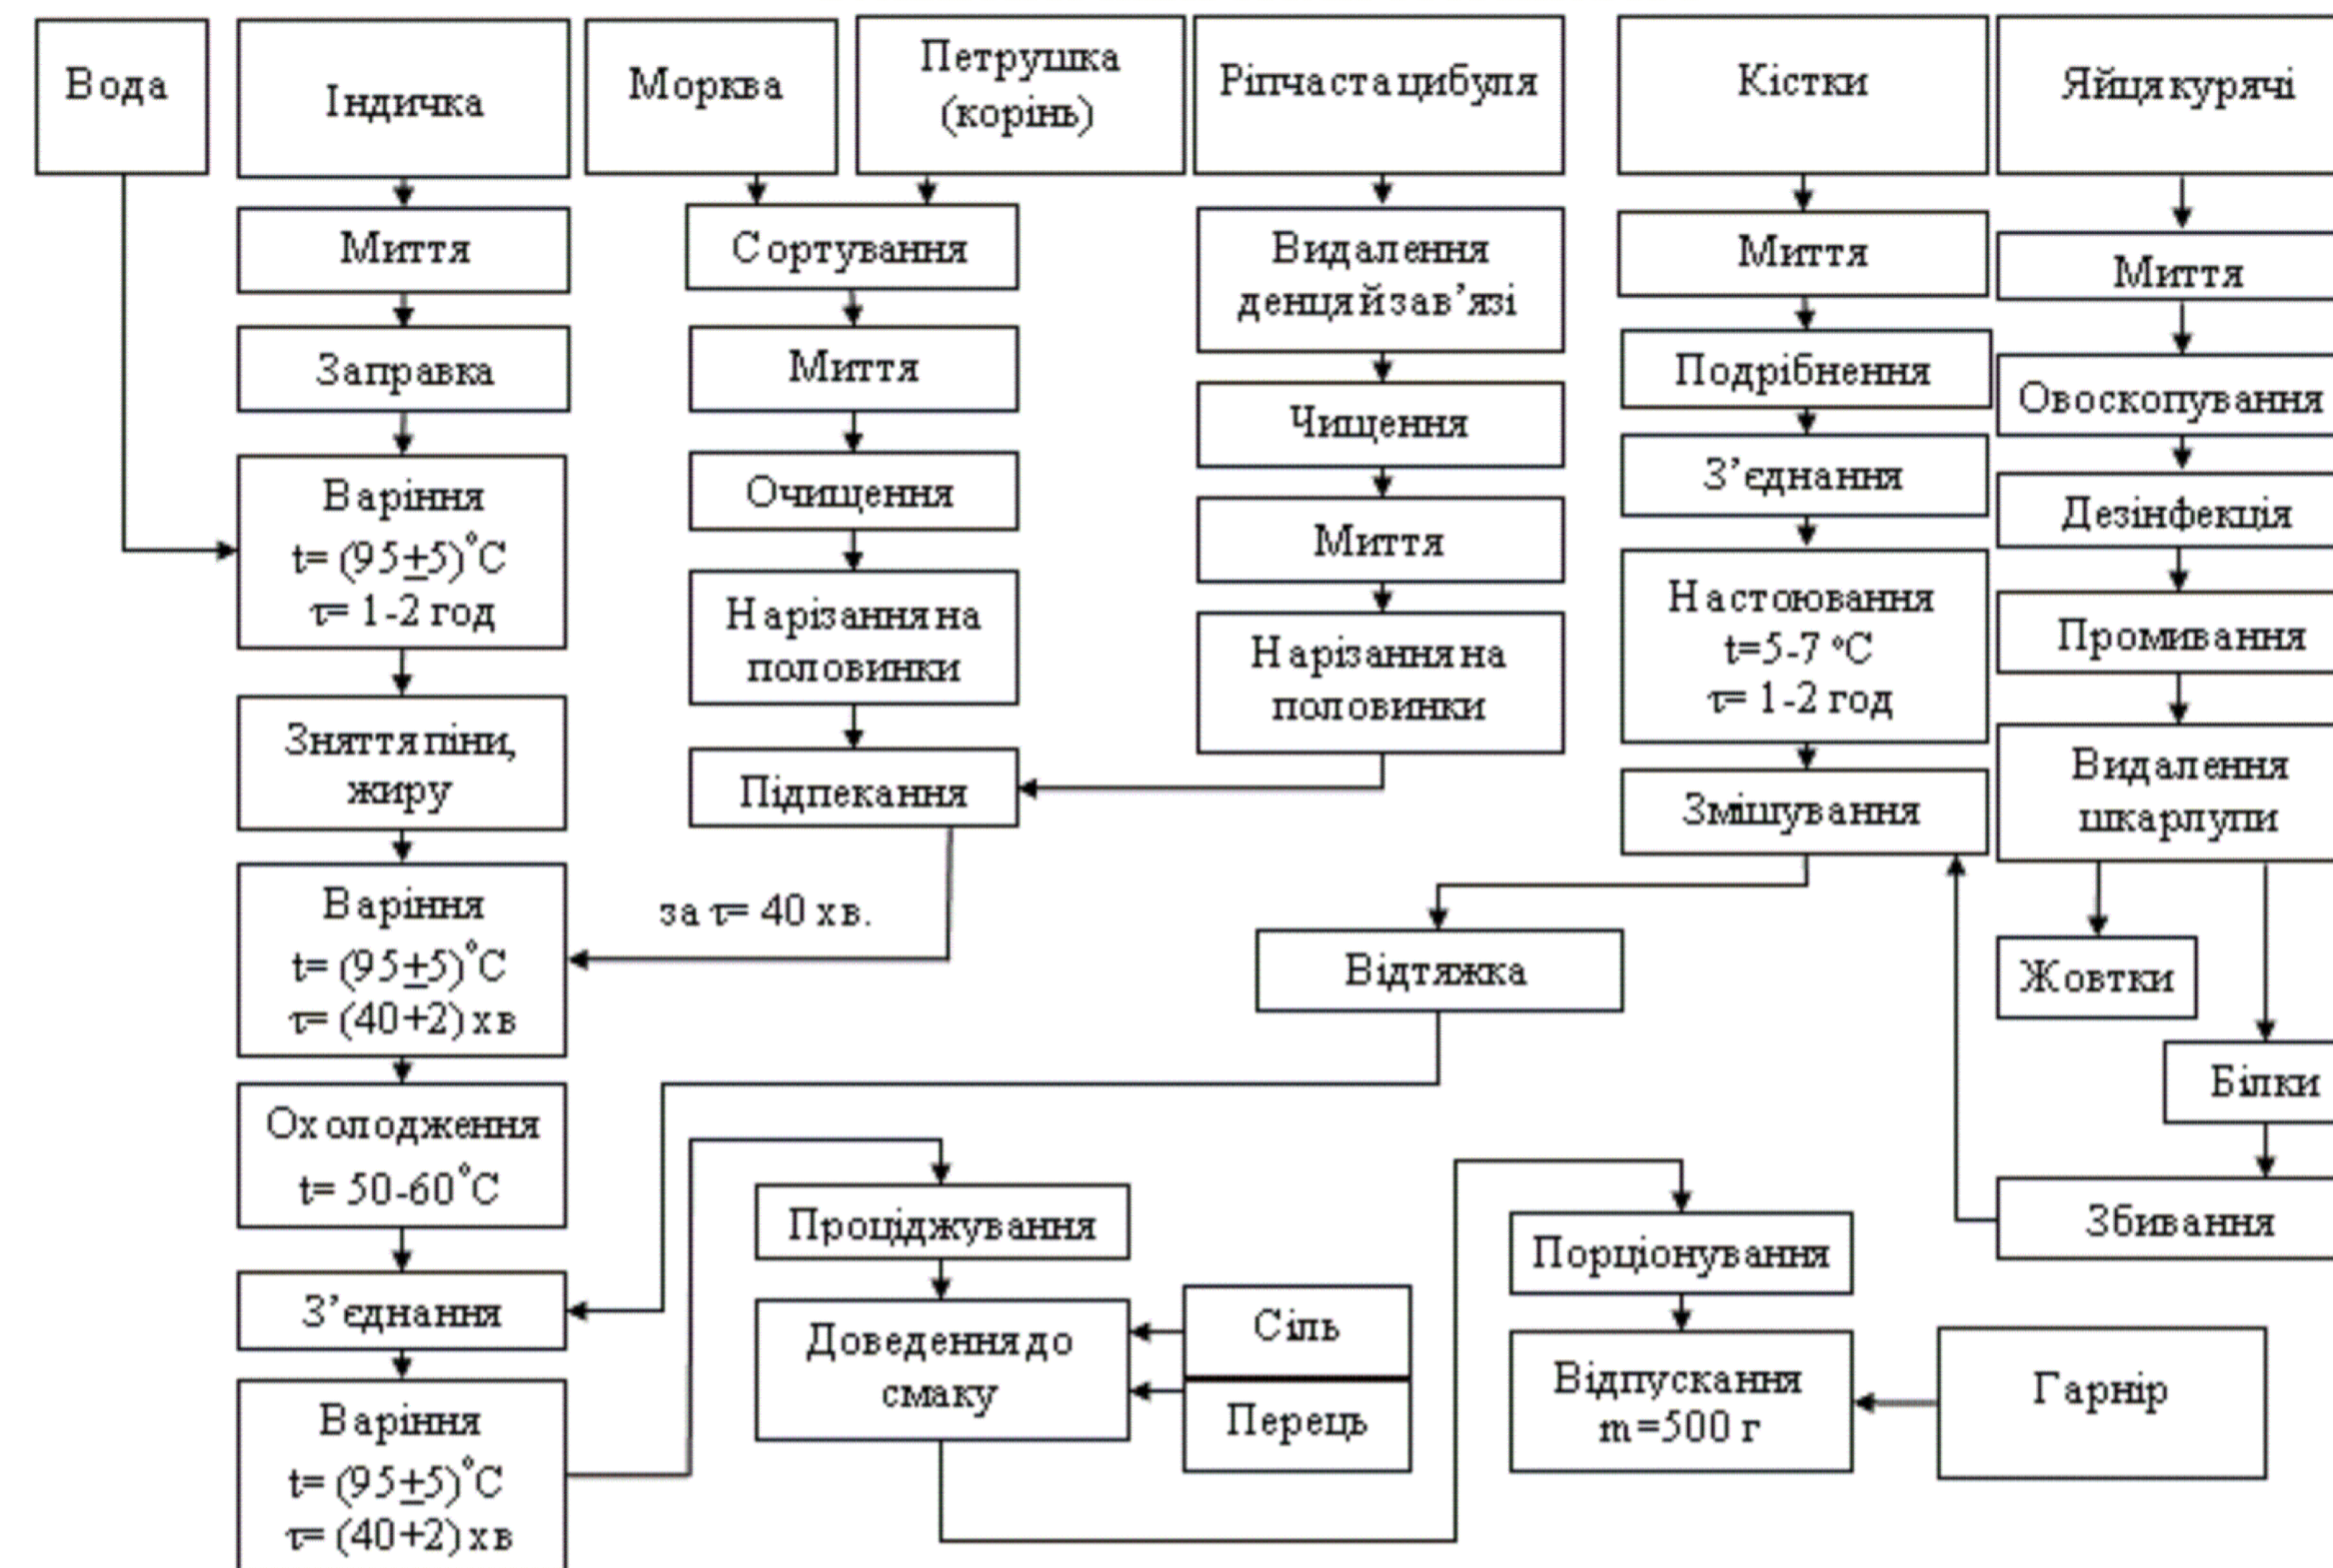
Вода

Індичка

Морква

Петрушка (корінь)

Ріпчаста цибуля

Кістки

Яйця курячі

Миття

Заправка

Варіння $t=(95\pm5)^{\circ}C$ $\tau=1\text{-}2$ год

Зняття піни, жиру

Варіння $t=(95\pm5)^{\circ}C$ $\tau=(40+2)$ хв

Охолодження $t=50\text{-}60^{\circ}C$

З'єднання

Варіння $t=(95\pm5)^{\circ}C$ $\tau=(40+2)$ хв

Сортування

Миття

Очищення

Нарізання на половинки

Підпекання

за $\tau=40$ хв.

Видалення денця й зав'язі

Чищення

Миття

Нарізання на половинки

Миття

Подрібнення

З'єднання

Настоювання $t=5\text{-}7$ °C $\tau=1\text{-}2$ год

Змішування

Відтяжка

Миття

Овоскопування

Дезінфекція

Промивання

Видалення шкаралупи

Жовтки

Білки

Збивання

Проціджування

Доведення до смаку

Сіль

Перець

Порціонування

Відпускання m =500 г

Гарнір